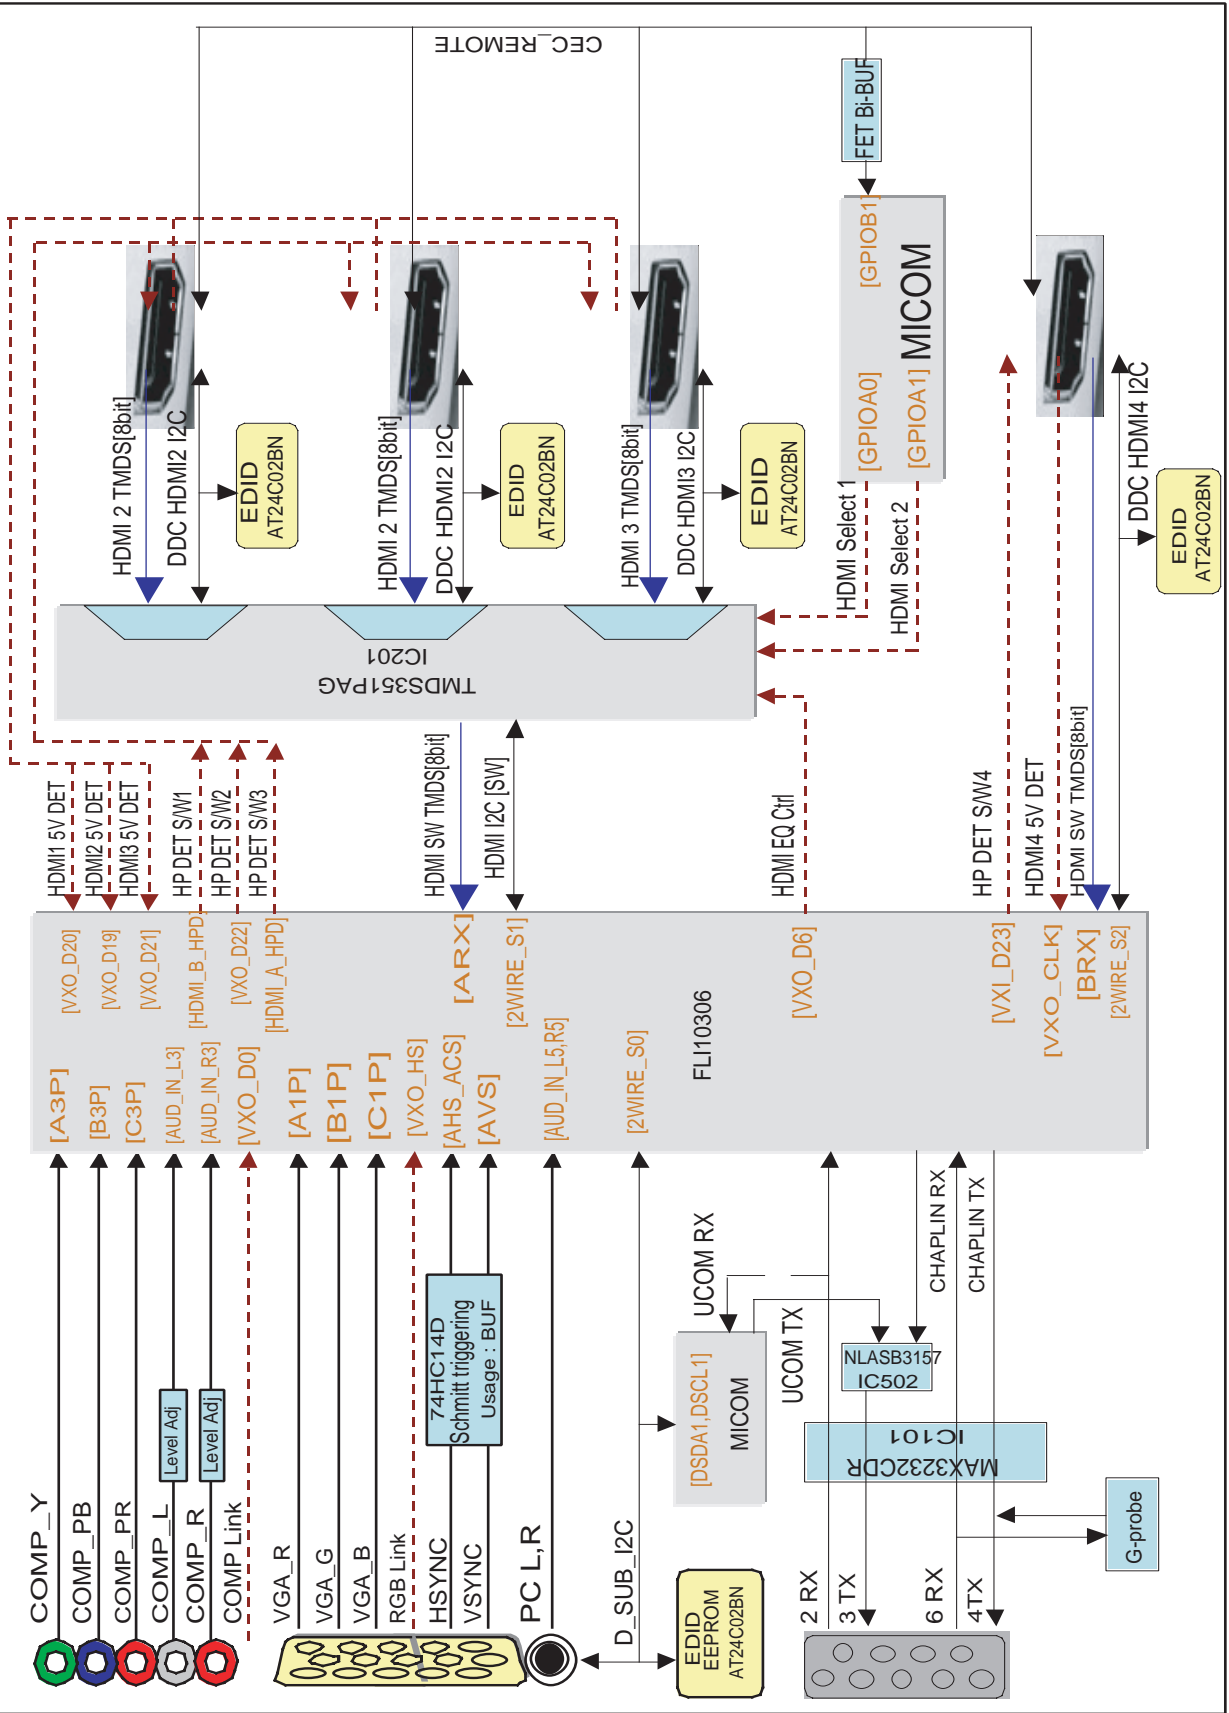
CEC_REMOTE

FET Bi-BUF

[GPIOB1]
MICOM
[GPIOA0]
[GPIOA1]

HDMI 2 TMDS[8bit]
DDC HDMI2 I2C
EDID AT24C02BN

HDMI 2 TMDS[8bit]
DDC HDMI2 I2C
EDID AT24C02BN

HDMI 3 TMDS[8bit]
DDC HDMI3 I2C
EDID AT24C02BN

HDMI Select 1
HDMI Select 2

DDC HDMI4 I2C
EDID AT24C02BN

TMDS351PAG
IC201

HDMI1 5V DET
HDMI2 5V DET
HDMI3 5V DET
HP DET S/W1
HP DET S/W2
HP DET S/W3
HDMI SW TMDS[8bit]
HDMI I2C [SW]
HDMI EQ Ctrl
HP DET S/W4
HDMI4 5V DET
HDMI SW TMDS[8bit]

[VXO_D20]
[VXO_D19]
[VXO_D21]
[HDMI_B_HPD]
[VXO_D22]
[HDMI_A_HPD]
[ARX]
[2WIRE_S1]
[VXO_D6]
[VXI_D23]
[VXO_CLK]
[BRX]
[2WIRE_S2]

[A3P]
[B3P]
[C3P]
[AUD_IN_L3]
[AUD_IN_R3]
[VXO_D0]
[A1P]
[B1P]
[C1P]
[VXO_HS]
[AHS_ACS]
[AVS]
[AUD_IN_L5,R5]
[2WIRE_S0]
FLI10306

Level Adj
Level Adj

74HC14D
Schmitt triggering
Usage : BUF

UCOM RX
UCOM TX
[DSDA1,DSCL1]
MICOM

NLASB3157
IC502

CHAPLIN RX
CHAPLIN TX

MAX3232CDR
IC101

G-probe

COMP_Y
COMP_PB
COMP_PR
COMP_L
COMP_R
COMP Link
VGA_R
VGA_G
VGA_B
RGB Link
HSYNC
VSYNC
PC L,R
D_SUB_I2C
EDID EEPROM AT24C02BN
2 RX
3 TX
6 RX
4TX